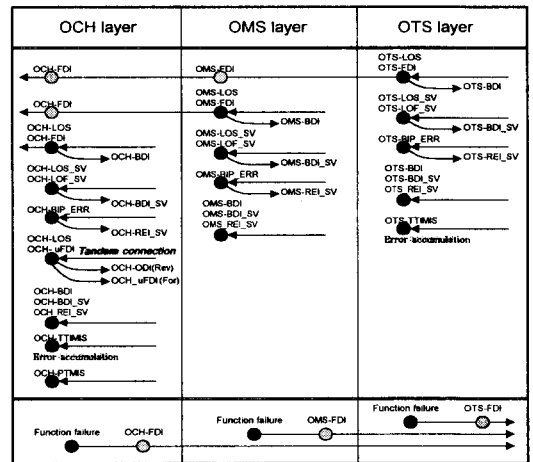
OCH layer

OMS layer

OTS layer

OCH-FDI

OMS-FDI

OTS-LOS
OTS-FDI

OTS-BDI

OCH-FDI

OMS-LOS
OMS-FDI

OMS-BDI

OTS-LOS_SV
OTS-LOF_SV

OTS-BDI_SV

OCH-LOS
OCH-FDI

OMS-LOS_SV
OMS-LOF_SV

OMS-BDI_SV

OTS-BIP_ERR

OTS-REI_SV

OCH-BDI

OCH-LOS_SV
OCH-LOF_SV

OCH-BDI_SV

OMS-BIP_ERR

OMS-REI_SV

OTS-BDI
OTS-BDI_SV
OTS_REI_SV

OCH-BIP_ERR

OCH-REI_SV

OMS-BDI
OMS-BDI_SV
OMS_REI_SV

OTS_TTIMIS
Error accumulation

OCH-LOS
OCH_uFDI Tandem connection

OCH-ODI(Rev)
OCH_uFDI(For)

OCH-BDI
OCH-BDI_SV
OCH_REI_SV

OCH_TTIMIS
Error accumulation

OCH_PTMIS

Function failure
OCH-FDI

Function failure
OMS-FDI

Function failure
OTS-FDI